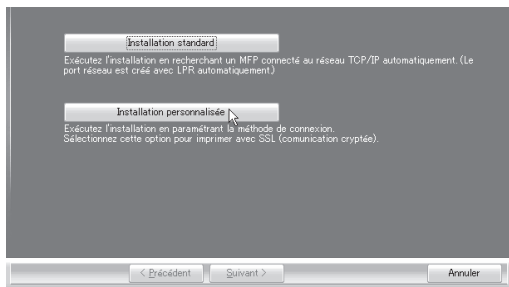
Installation standard

Exécutez l'installation en recherchant un MFP connecté au réseau TCP/IP automatiquement. (Le port réseau est créé avec LPR automatiquement.)

Installation personnalisée

Exécutez l'installation en paramétrant la méthode de connexion. Sélectionnez cette option pour imprimer avec SSL (comunication cryptée).

< Précédent

Suivant >

Annuler